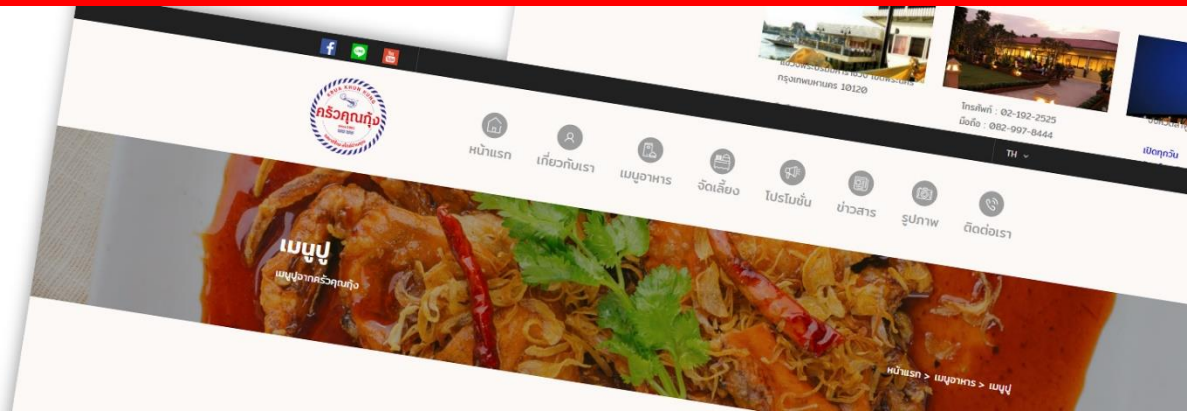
กรุงเทพมหานคร 10120

โทรศัพท์ : 02-192-2525
มือถือ : 082-997-8444

เปิดทุกวัน

TH

ครัวคุณกุ้ง

หน้าแรก
เกี่ยวกับเรา
เมนูอาหาร
จัดเลี้ยง
โปรโมชั่น
ข่าวสาร
รูปภาพ
ติดต่อเรา

เมนูปู
เมนูปูจากครัวคุณกุ้ง

หน้าแรก > เมนูอาหาร > เมนูปู